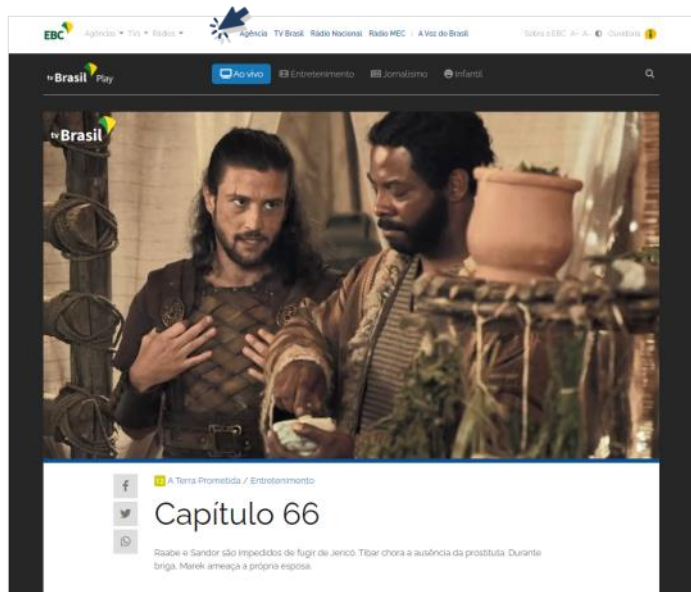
EBC Agências ▾ TVs ▾ Rádios ▾ Agência TV Brasil Rádio Nacional Rádio MEC A Voz do Brasil Sobre a EBC A+ A- Ouvidoria

tv Brasil Play

Ao vivo Entretenimento Jornalismo Infantil

tv Brasil

A Terra Prometida / Entretenimento

Capítulo 66

Raabe e Sandor são impedidos de fugir de Jericó. Tibar chora a ausência da prostituta. Durante briga, Marek ameaça a própria esposa.